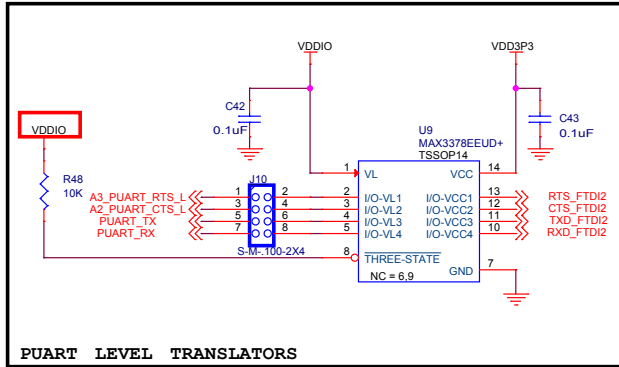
VDDIO

VDD3P3

C42
0.1uF

C43
0.1uF

VDDIO

U9
MAX3378EEUD+
TSSOP14

R48
10K

J10

1 VL
14 VCC

A3_PUART_RTS_L 1 2 2 I/O-VL1 I/O-VCC1 13 RTS_FTDI2
A2_PUART_CTS_L 3 4 3 I/O-VL2 I/O-VCC2 12 CTS_FTDI2
PUART_TX 5 6 4 I/O-VL3 I/O-VCC3 11 TXD_FTDI2
PUART_RX 7 8 5 I/O-VL4 I/O-VCC4 10 RXD_FTDI2

S-M-.100-2X4

8 THREE-STATE
NC = 6,9
GND 7

PUART LEVEL TRANSLATORS